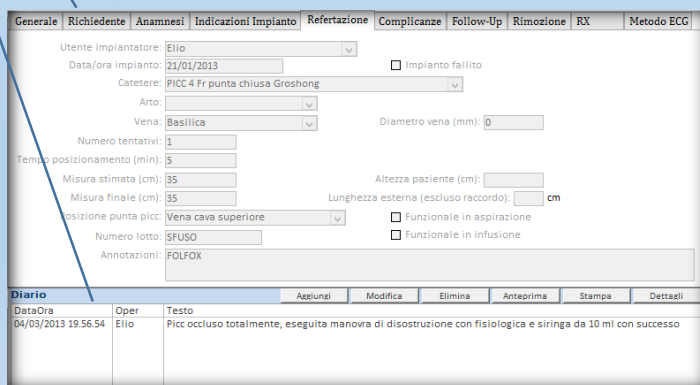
Generale | Richiedente | Anamnesi | Indicazioni Impianto | Refertazione | Complicanze | Follow-Up | Rimozione | RX | Metodo ECG

Utente impiantatore: Elio
Data/ora impianto: 21/01/2013
Impianto fallito
Catetere: PICC 4 Fr punta chiusa Groshong
Arto:
Vena: Basilica
Diametro vena (mm): 0
Numero tentativi: 1
Tempo posizionamento (min): 5
Misura stimata (cm): 35
Altezza paziente (cm):
Misura finale (cm): 35
Lunghezza esterna (escluso raccordo): cm
Posizione punta picc: Vena cava superiore
Funzionale in aspirazione
Numero lotto: SFUSO
Funzionale in infusione
Annotazioni: FOLFOX

Diario
Aggiungi | Modifica | Elimina | Anteprima | Stampa | Dettagli

| DataOra | Oper | Testo |
|---|---|---|
| 04/03/2013 19.56.54 | Elio | Picc occluso totalmente, eseguita manovra di disostruzione con fisiologica e siringa da 10 ml con successo |